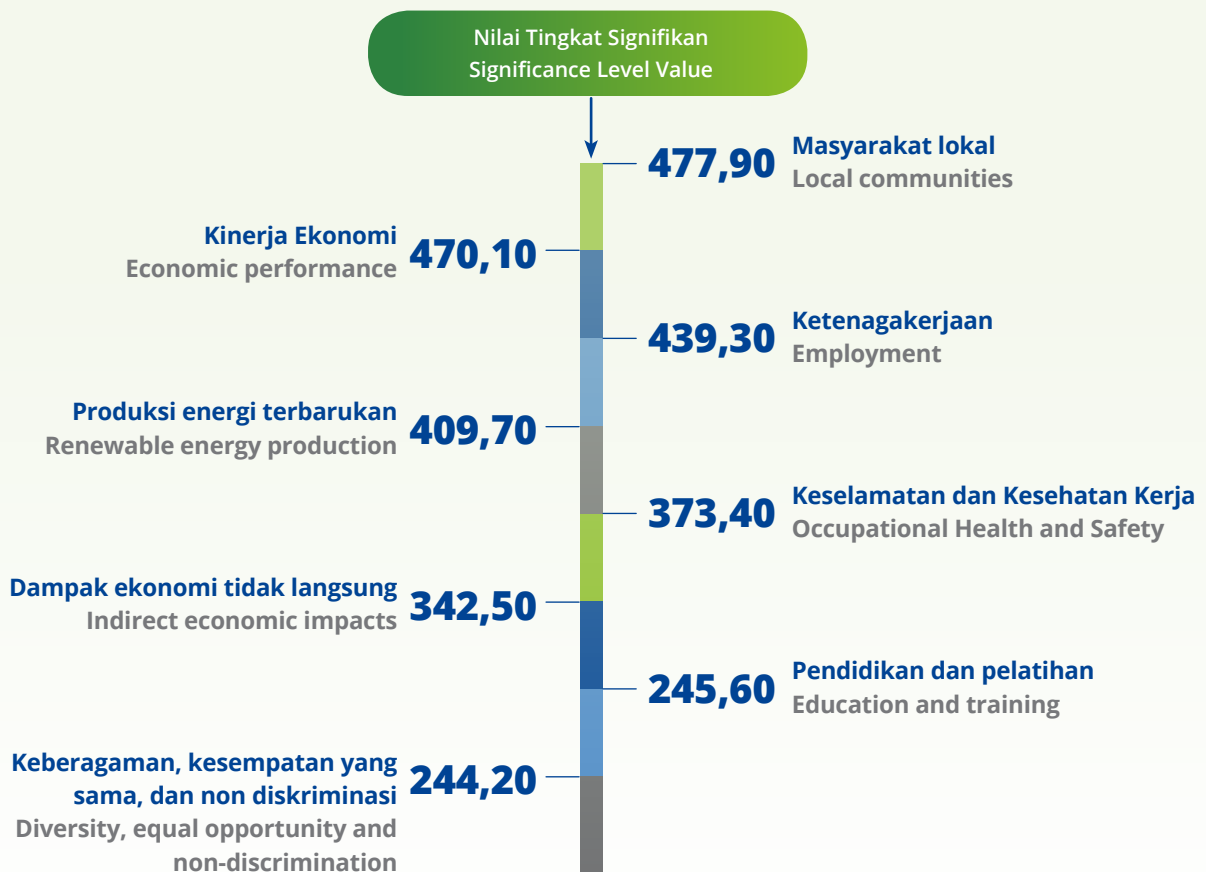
Nilai Tingkat Signifikan
Significance Level Value

477,90 Masyarakat lokal
Local communities

Kinerja Ekonomi
Economic performance 470,10

439,30 Ketenagakerjaan
Employment

Produksi energi terbarukan
Renewable energy production 409,70

373,40 Keselamatan dan Kesehatan Kerja
Occupational Health and Safety

Dampak ekonomi tidak langsung
Indirect economic impacts 342,50

245,60 Pendidikan dan pelatihan
Education and training

Keberagaman, kesempatan yang sama, dan non diskriminasi
Diversity, equal opportunity and non-discrimination 244,20